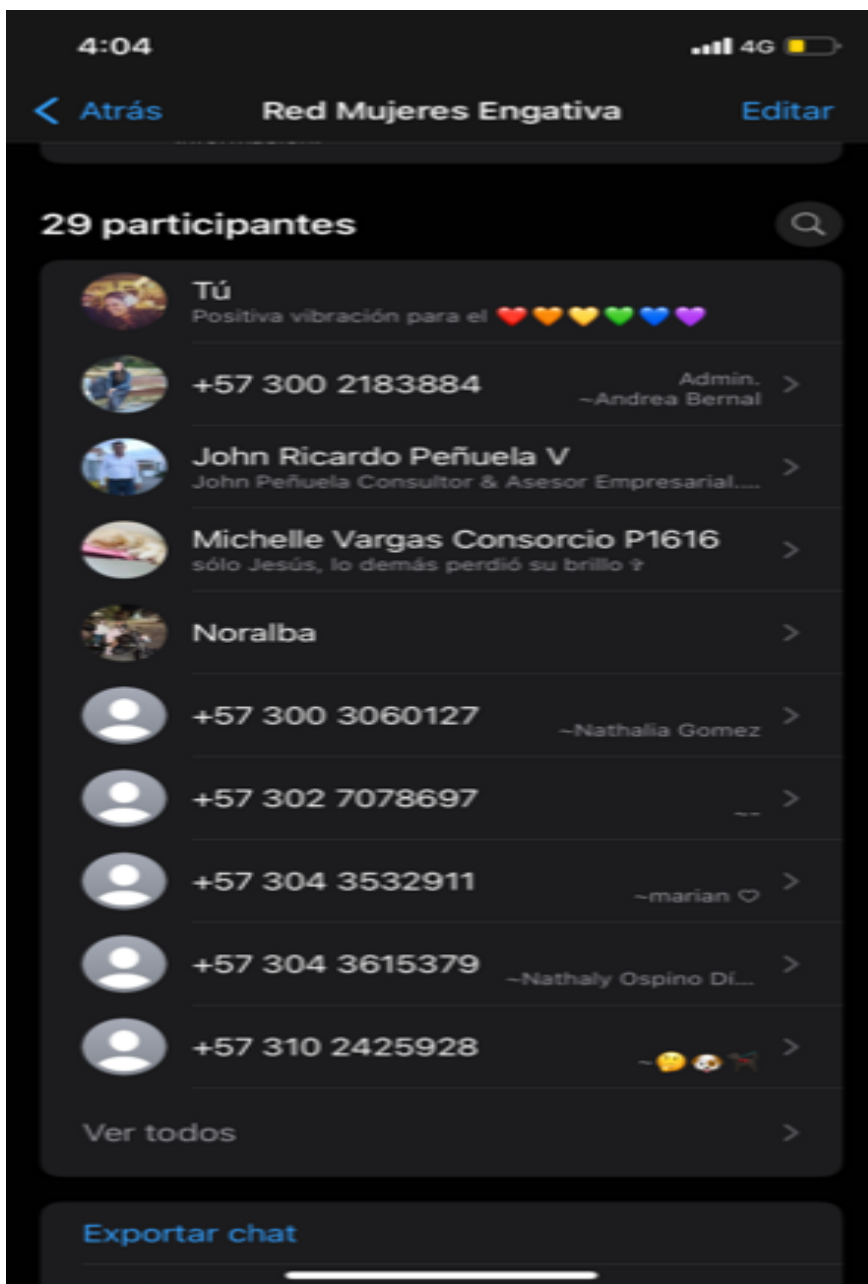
4:04
4G

Atrás
Red Mujeres Engativa
Editar

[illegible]

29 participantes

Tú
Positiva vibración para el ❤️🧡💛💚💙💜

+57 300 2183884
Admin.
~Andrea Bernal

John Ricardo Peñuela V
John Peñuela Consultor & Asesor Empresarial....

Michelle Vargas Consorcio P1616
sólo Jesús, lo demás perdió su brillo ✝

Noralba

+57 300 3060127
~Nathalia Gomez

+57 302 7078697
~~

+57 304 3532911
~marian ♡

+57 304 3615379
~Nathaly Ospino Dí...

+57 310 2425928
~🤔🐶🎀

Ver todos

Exportar chat